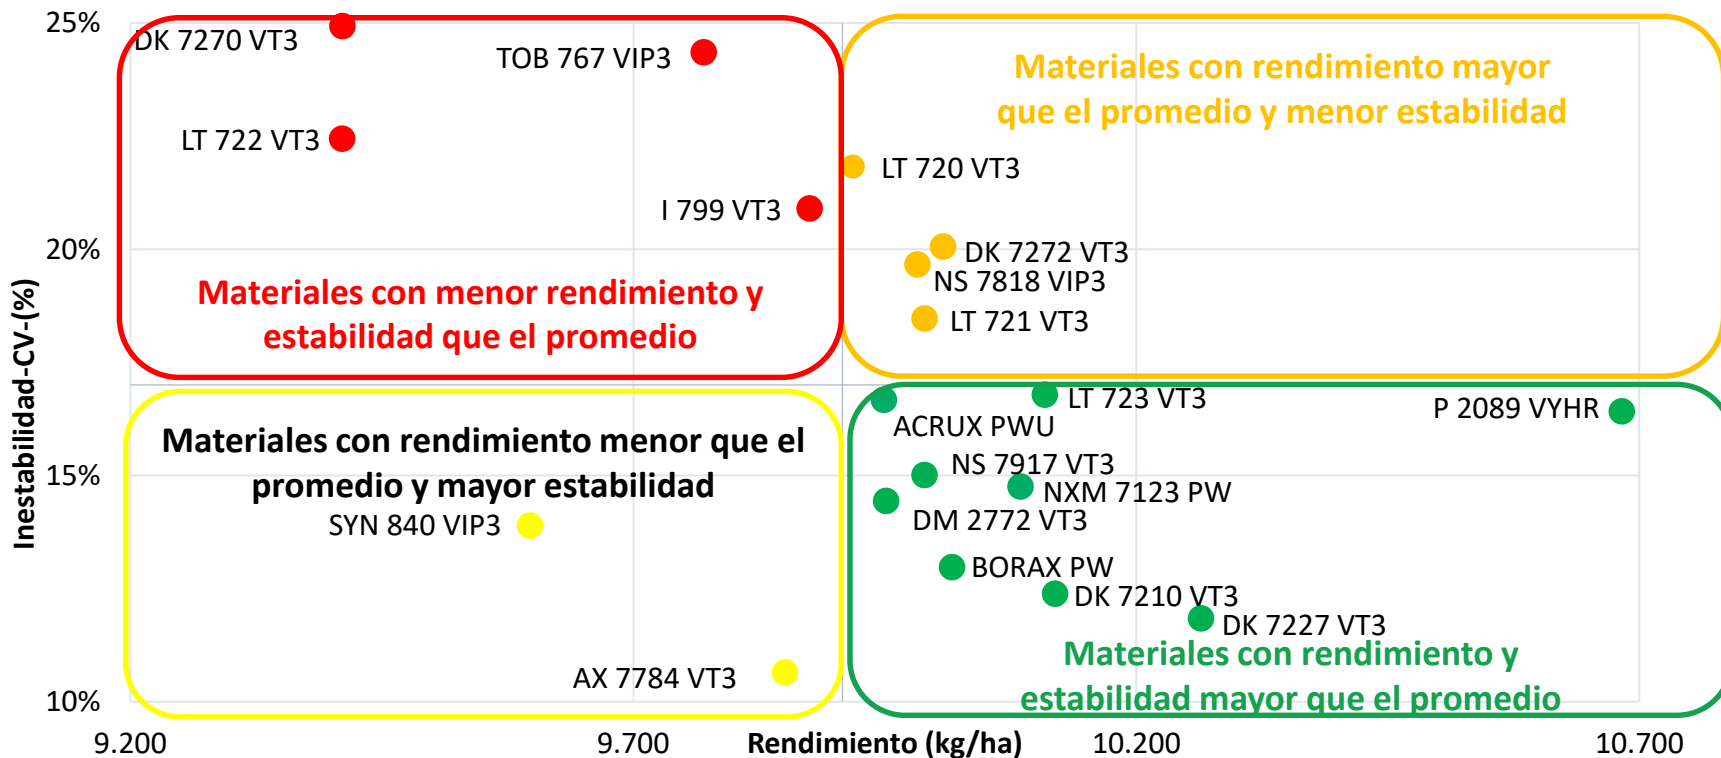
25%

20%

15%

10%

Inestabilidad-CV-(%)

DK 7270 VT3

TOB 767 VIP3

LT 722 VT3

I 799 VT3

Materiales con menor rendimiento y estabilidad que el promedio

Materiales con rendimiento mayor que el promedio y menor estabilidad

LT 720 VT3

DK 7272 VT3

NS 7818 VIP3

LT 721 VT3

Materiales con rendimiento menor que el promedio y mayor estabilidad

SYN 840 VIP3

AX 7784 VT3

LT 723 VT3

ACRUX PWU

P 2089 VYHR

NS 7917 VT3

NXM 7123 PW

DM 2772 VT3

BORAX PW

DK 7210 VT3

DK 7227 VT3

Materiales con rendimiento y estabilidad mayor que el promedio

9.200

9.700

Rendimiento (kg/ha)

10.200

10.700